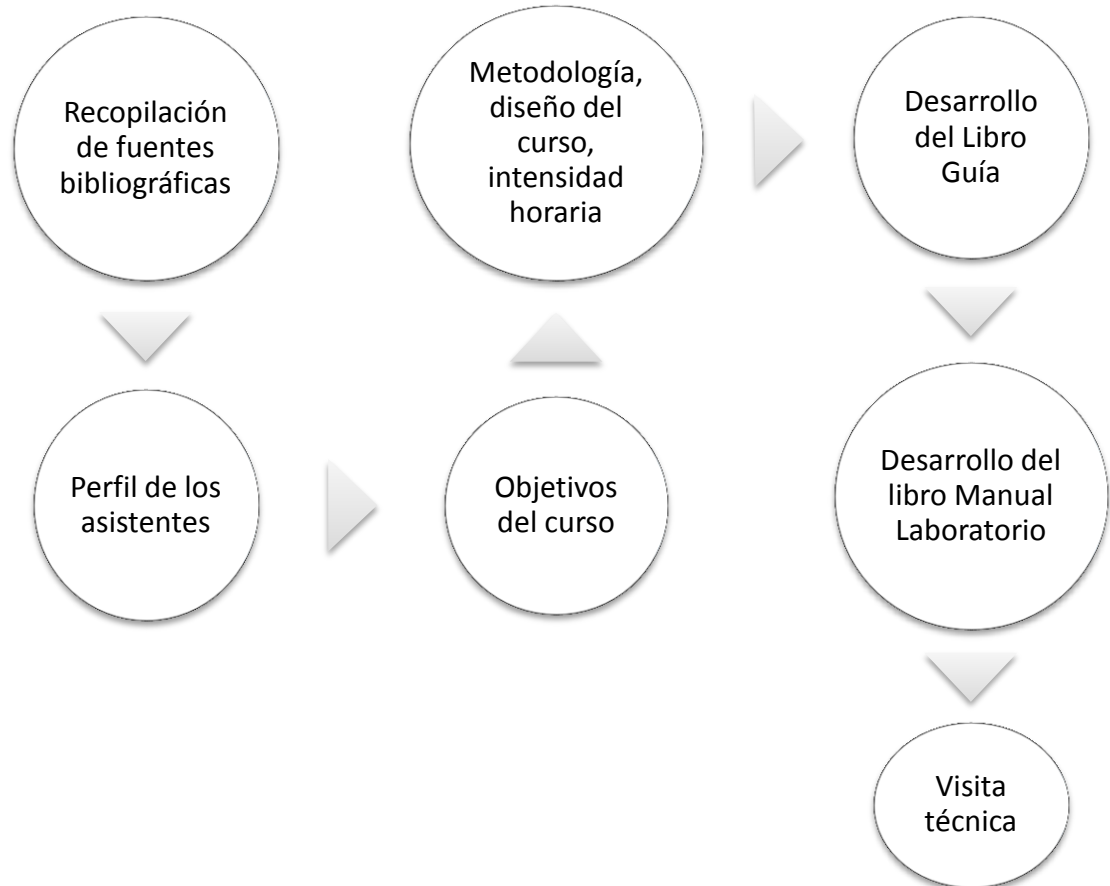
Recopilación de fuentes bibliográficas

Perfil de los asistentes

Objetivos del curso

Metodología, diseño del curso, intensidad horaria

Desarrollo del Libro Guía

Desarrollo del libro Manual Laboratorio

Visita técnica